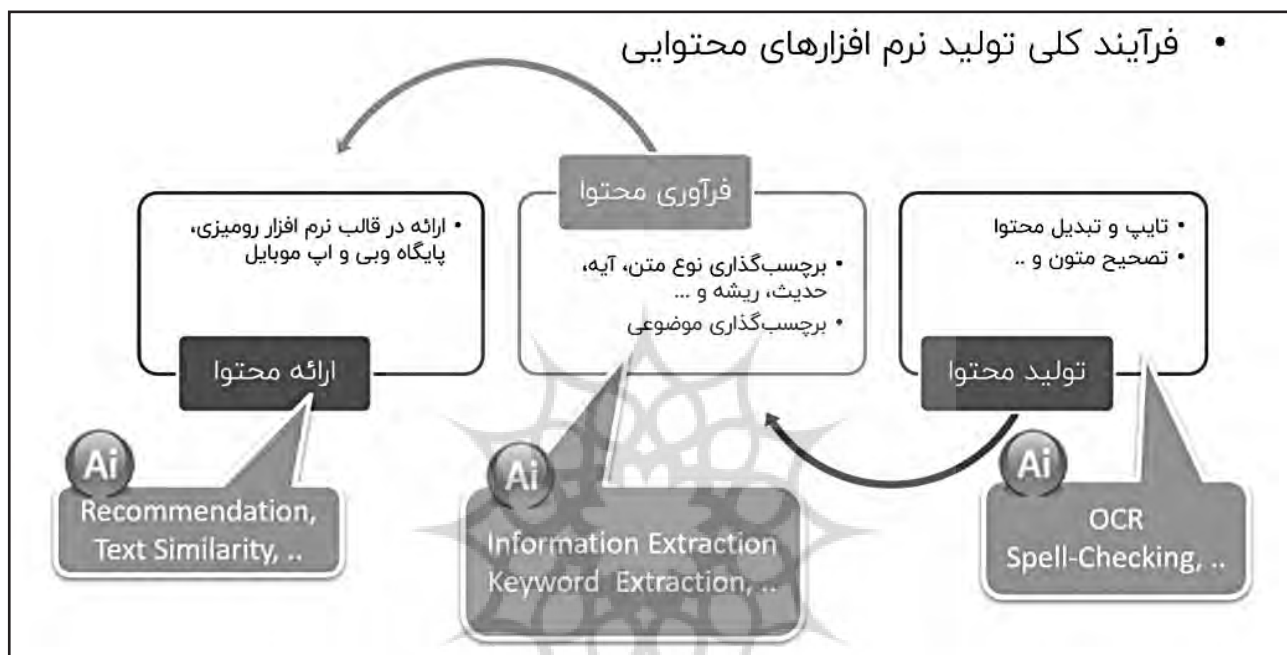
• فرآیند کلی تولید نرم افزارهای محتوایی

فرآوری محتوا

• ارائه در قالب نرم افزار رومیزی، پایگاه وبی و اپ موبایل

• برچسب‌گذاری نوع متن، آیه، حدیث، ریشه و ...
• برچسب‌گذاری موضوعی

• تایپ و تبدیل محتوا
• تصحیح متون و ..

ارائه محتوا

تولید محتوا

Ai
Recommendation, Text Similarity, ..

Ai
Information Extraction
Keyword Extraction, ..

Ai
OCR
Spell-Checking, ..